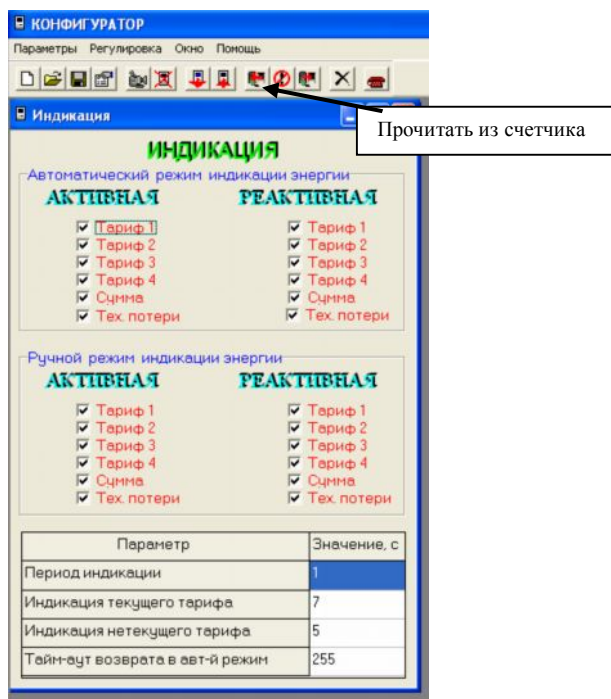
КОНФИГУРАТОР

Параметры Регулировка Окно Помощь

Индикация

Прочитать из счетчика

ИНДИКАЦИЯ

Автоматический режим индикации энергии

АКТИВНАЯ

Тариф 1
Тариф 2
Тариф 3
Тариф 4
Сумма
Тех. потери

РЕАКТИВНАЯ

Тариф 1
Тариф 2
Тариф 3
Тариф 4
Сумма
Тех. потери

Ручной режим индикации энергии

АКТИВНАЯ

Тариф 1
Тариф 2
Тариф 3
Тариф 4
Сумма
Тех. потери

РЕАКТИВНАЯ

Тариф 1
Тариф 2
Тариф 3
Тариф 4
Сумма
Тех. потери

| Параметр | Значение, с |
|---|---|
| Период индикации | 1 |
| Индикация текущего тарифа | 7 |
| Индикация нетекущего тарифа | 5 |
| Тайм-аут возврата в авт-й режим | 255 |